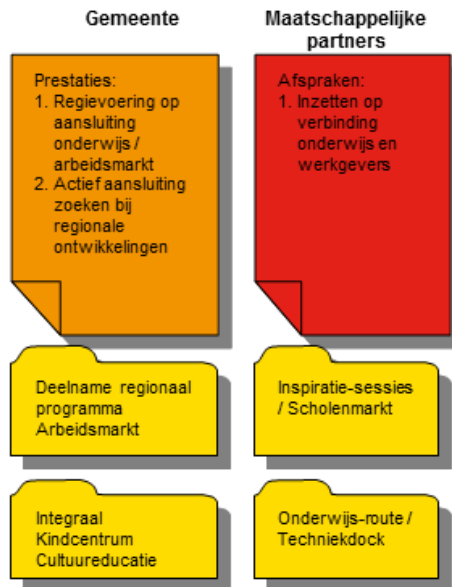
Gemeente

Maatschappelijke partners

Prestaties:
1. Regievoering op aansluiting onderwijs / arbeidsmarkt
2. Actief aansluiting zoeken bij regionale ontwikkelingen

Afspraken:
1. Inzetten op verbinding onderwijs en werkgevers

Deelname regionaal programma Arbeidsmarkt

Inspiratie-sessies / Scholenmarkt

Integraal Kindcentrum Cultuureducatie

Onderwijs-route / Techniekdock